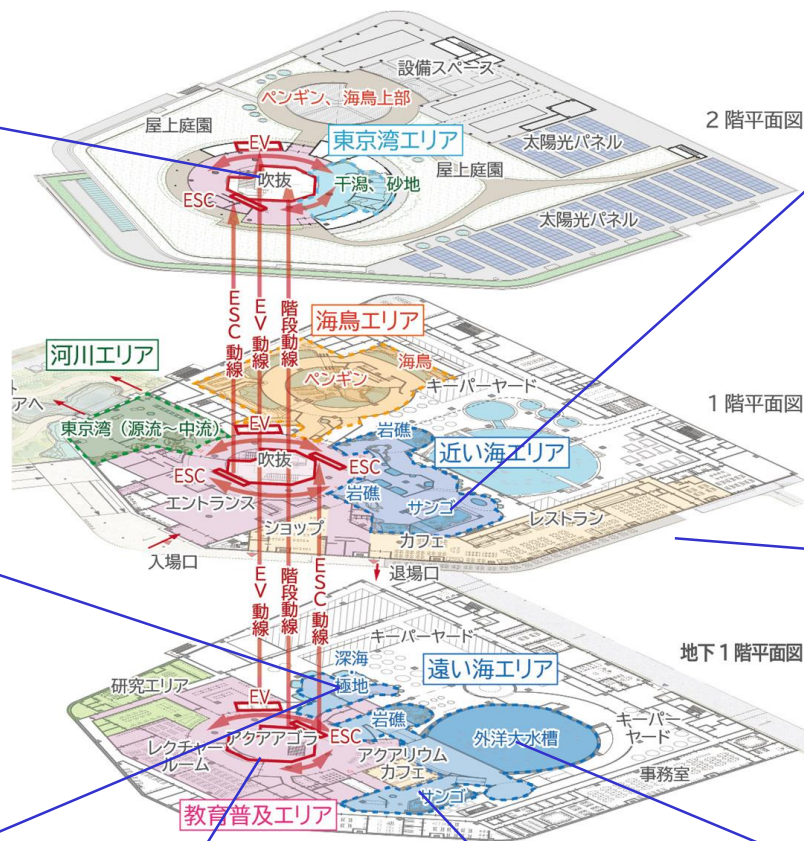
設備スペース
ペンギン、海鳥上部
屋上庭園
EV
東京湾エリア
2階平面図
太陽光パネル
吹抜
屋上庭園
ESC
干潟、砂地
太陽光パネル
ESC動線
EV動線
階段動線
海鳥エリア
河川エリア
海鳥
ペンギン
キーパーヤード
ト
アへ
1階平面図
東京湾（源流～中流）
EV
岩礁
近い海エリア
吹抜
ESC
ESC
岩礁
エントランス
サンゴ
レストラン
ショップ
カフェ
入場口
退場口
EV動線
階段動線
ESC動線
キーパーヤード
地下1階平面図
深海
研究エリア
極地
遠い海エリア
EV
岩礁
キーパーヤード
レクチャールーム
アクアアゴラ
ESC
外洋大水槽
アクアリウムカフェ
事務室
教育普及エリア
サンゴ